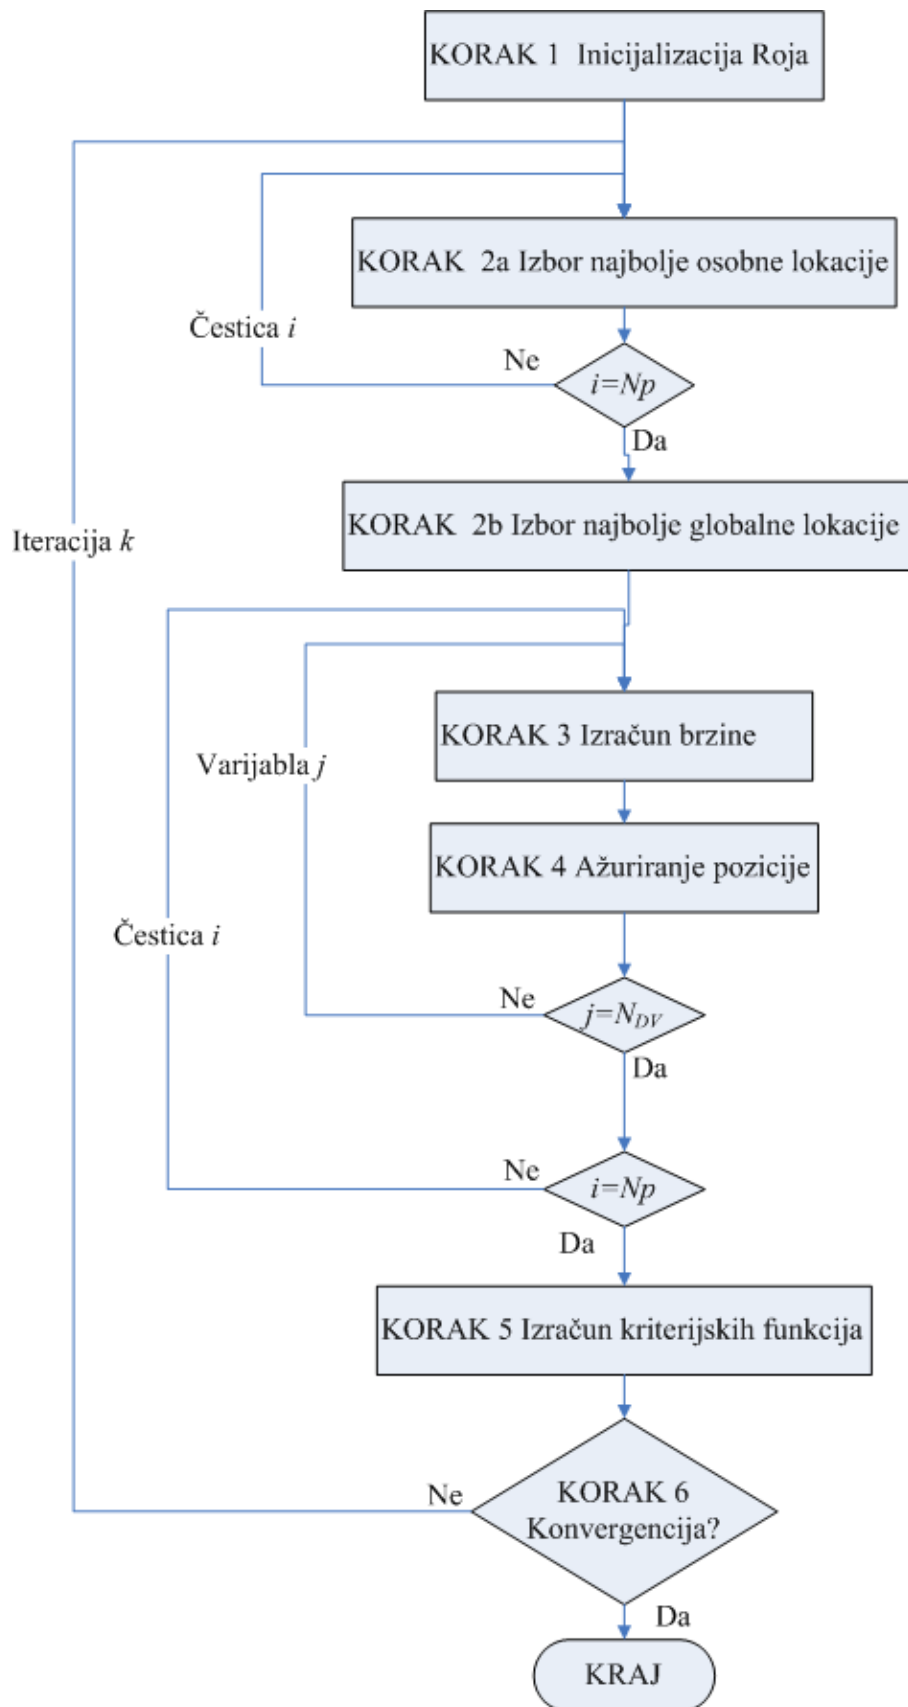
KORAK 1 Inicijalizacija Roja

KORAK 2a Izbor najbolje osobne lokacije

Čestica $i$

Ne

$i=Np$

Da

KORAK 2b Izbor najbolje globalne lokacije

Iteracija $k$

KORAK 3 Izračun brzine

Varijabla $j$

KORAK 4 Ažuriranje pozicije

Čestica $i$

Ne

$j=N_{DV}$

Da

Ne

$i=Np$

Da

KORAK 5 Izračun kriterijskih funkcija

Ne

KORAK 6 Konvergencija?

Da

KRAJ